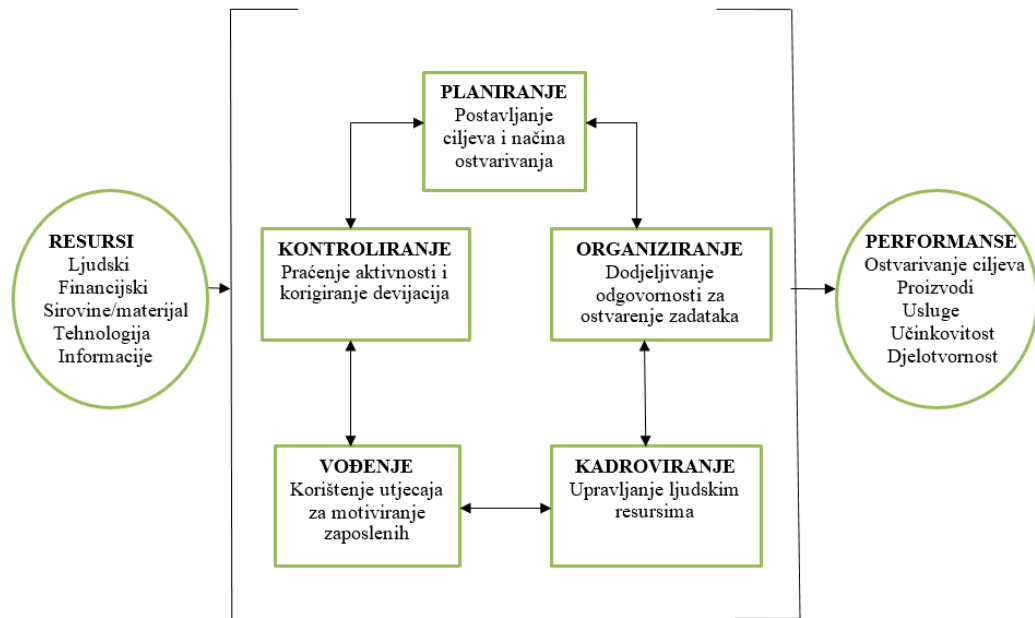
RESURSI
Ljudski
Financijski
Sirovine/materijal
Tehnologija
Informacije

PLANIRANJE
Postavljanje ciljeva i načina ostvarivanja

KONTROLIRANJE
Praćenje aktivnosti i korigiranje devijacija

ORGANIZIRANJE
Dodjeljivanje odgovornosti za ostvarenje zadataka

VOĐENJE
Korištenje utjecaja za motiviranje zaposlenih

KADROVIRANJE
Upravljanje ljudskim resursima

PERFORMANSE
Ostvarivanje ciljeva
Proizvodi
Usluge
Učinkovitost
Djelotvornost